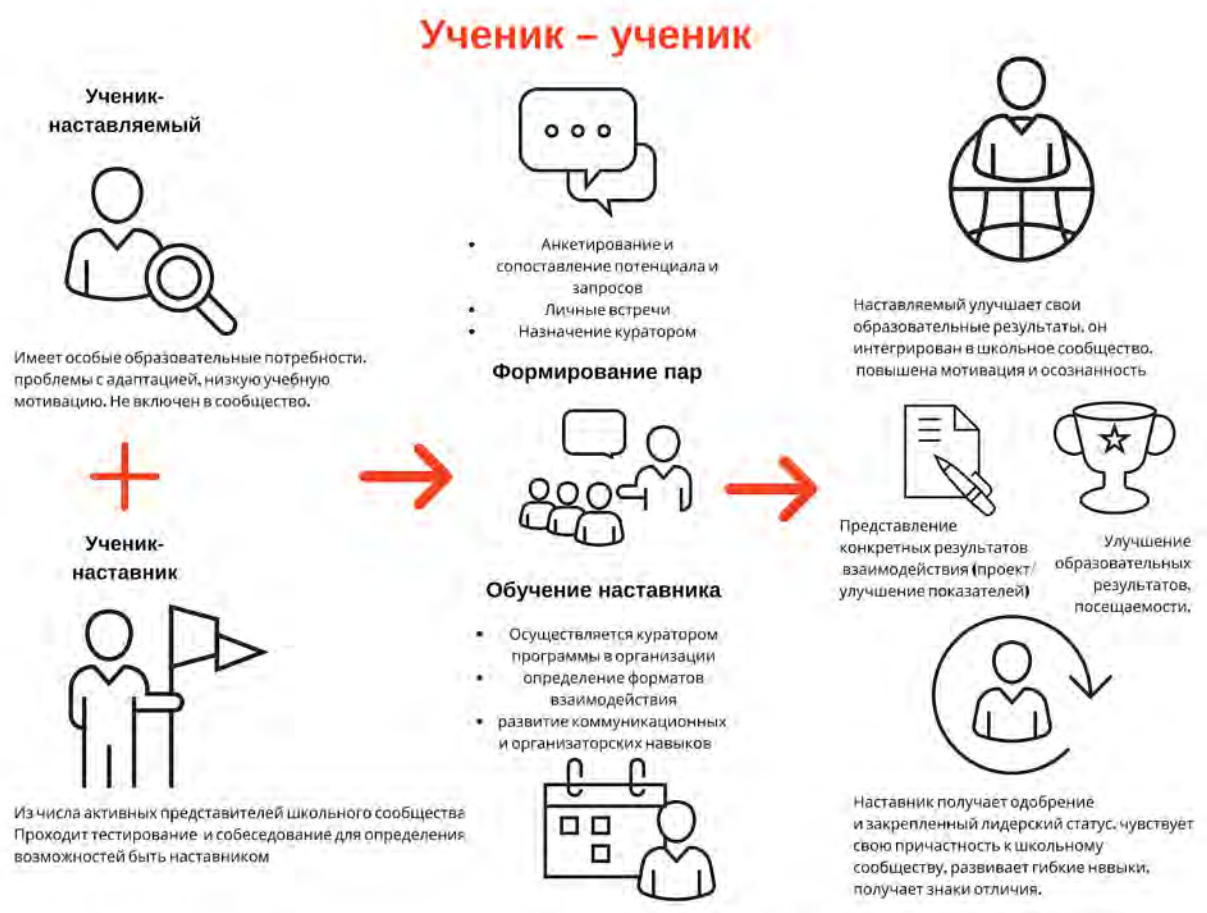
Ученик – ученик

Ученик-наставляемый

Имеет особые образовательные потребности. проблемы с адаптацией, низкую учебную мотивацию. Не включен в сообщество.

+

Ученик-наставник

Из числа активных представителей школьного сообщества Проходит тестирование и собеседование для определения возможностей быть наставником

- Анкетирование и сопоставление потенциала и запросов
- Личные встречи
- Назначение куратором

Формирование пар

Обучение наставника

- Осуществляется куратором программы в организации
- определение форматов взаимодействия
- развитие коммуникационных и организаторских навыков

Наставляемый улучшает свои образовательные результаты, он интегрирован в школьное сообщество, повышена мотивация и осознанность

Представление конкретных результатов взаимодействия (проект/ улучшение показателей)

Улучшение образовательных результатов, посещаемости.

Наставник получает одобрение и закрепленный лидерский статус. чувствует свою причастность к школьному сообществу, развивает гибкие нввыки, получает знаки отличия.